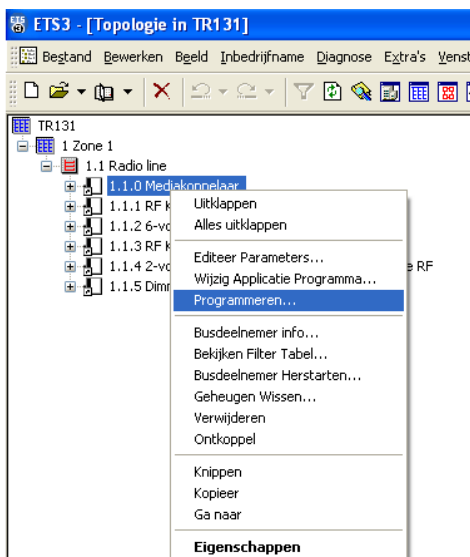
ETS3 - [Topologie in TR131]

Bestand Bewerken Beeld Inbedrijfname Diagnose Extra's Venst

TR131
1 Zone 1
1.1 Radio line
1.1.0 Mediakoppelaar
1.1.1 RF k
1.1.2 6-vo
1.1.3 RF k
1.1.4 2-vo
1.1.5 Dimr

e RF

Uitklappen
Alles uitklappen
Editeer Parameters...
Wijzig Applicatie Programma...
Programmeren...
Busdeelnemer info...
Bekijken Filter Tabel...
Busdeelnemer Herstarten...
Geheugen Wissen...
Verwijderen
Ontkoppel
Knippen
Kopieer
Ga naar
Eigenschappen